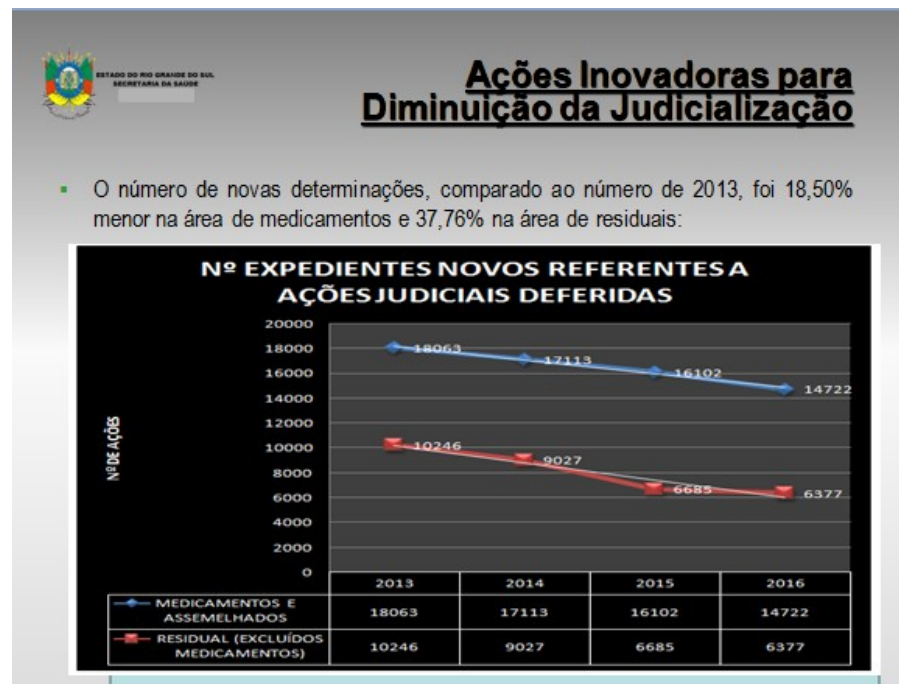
ESTADO DO RIO GRANDE DO SUL
SECRETARIA DA SAÚDE

Ações Inovadoras para Diminuição da Judicialização

O número de novas determinações, comparado ao número de 2013, foi 18,50% menor na área de medicamentos e 37,76% na área de residuais:

Nº EXPEDIENTES NOVOS REFERENTES A AÇÕES JUDICIAIS DEFERIDAS

Nº DE AÇÕES

20000
18000
16000
14000
12000
10000
8000
6000
4000
2000
0

18063
17113
16102
14722
10246
9027
6685
6377

| | 2013 | 2014 | 2015 | 2016 |
|---|---|---|---|---|
| MEDICAMENTOS E ASSEMELHADOS | 18063 | 17113 | 16102 | 14722 |
| RESIDUAL (EXCLUÍDOS MEDICAMENTOS) | 10246 | 9027 | 6685 | 6377 |